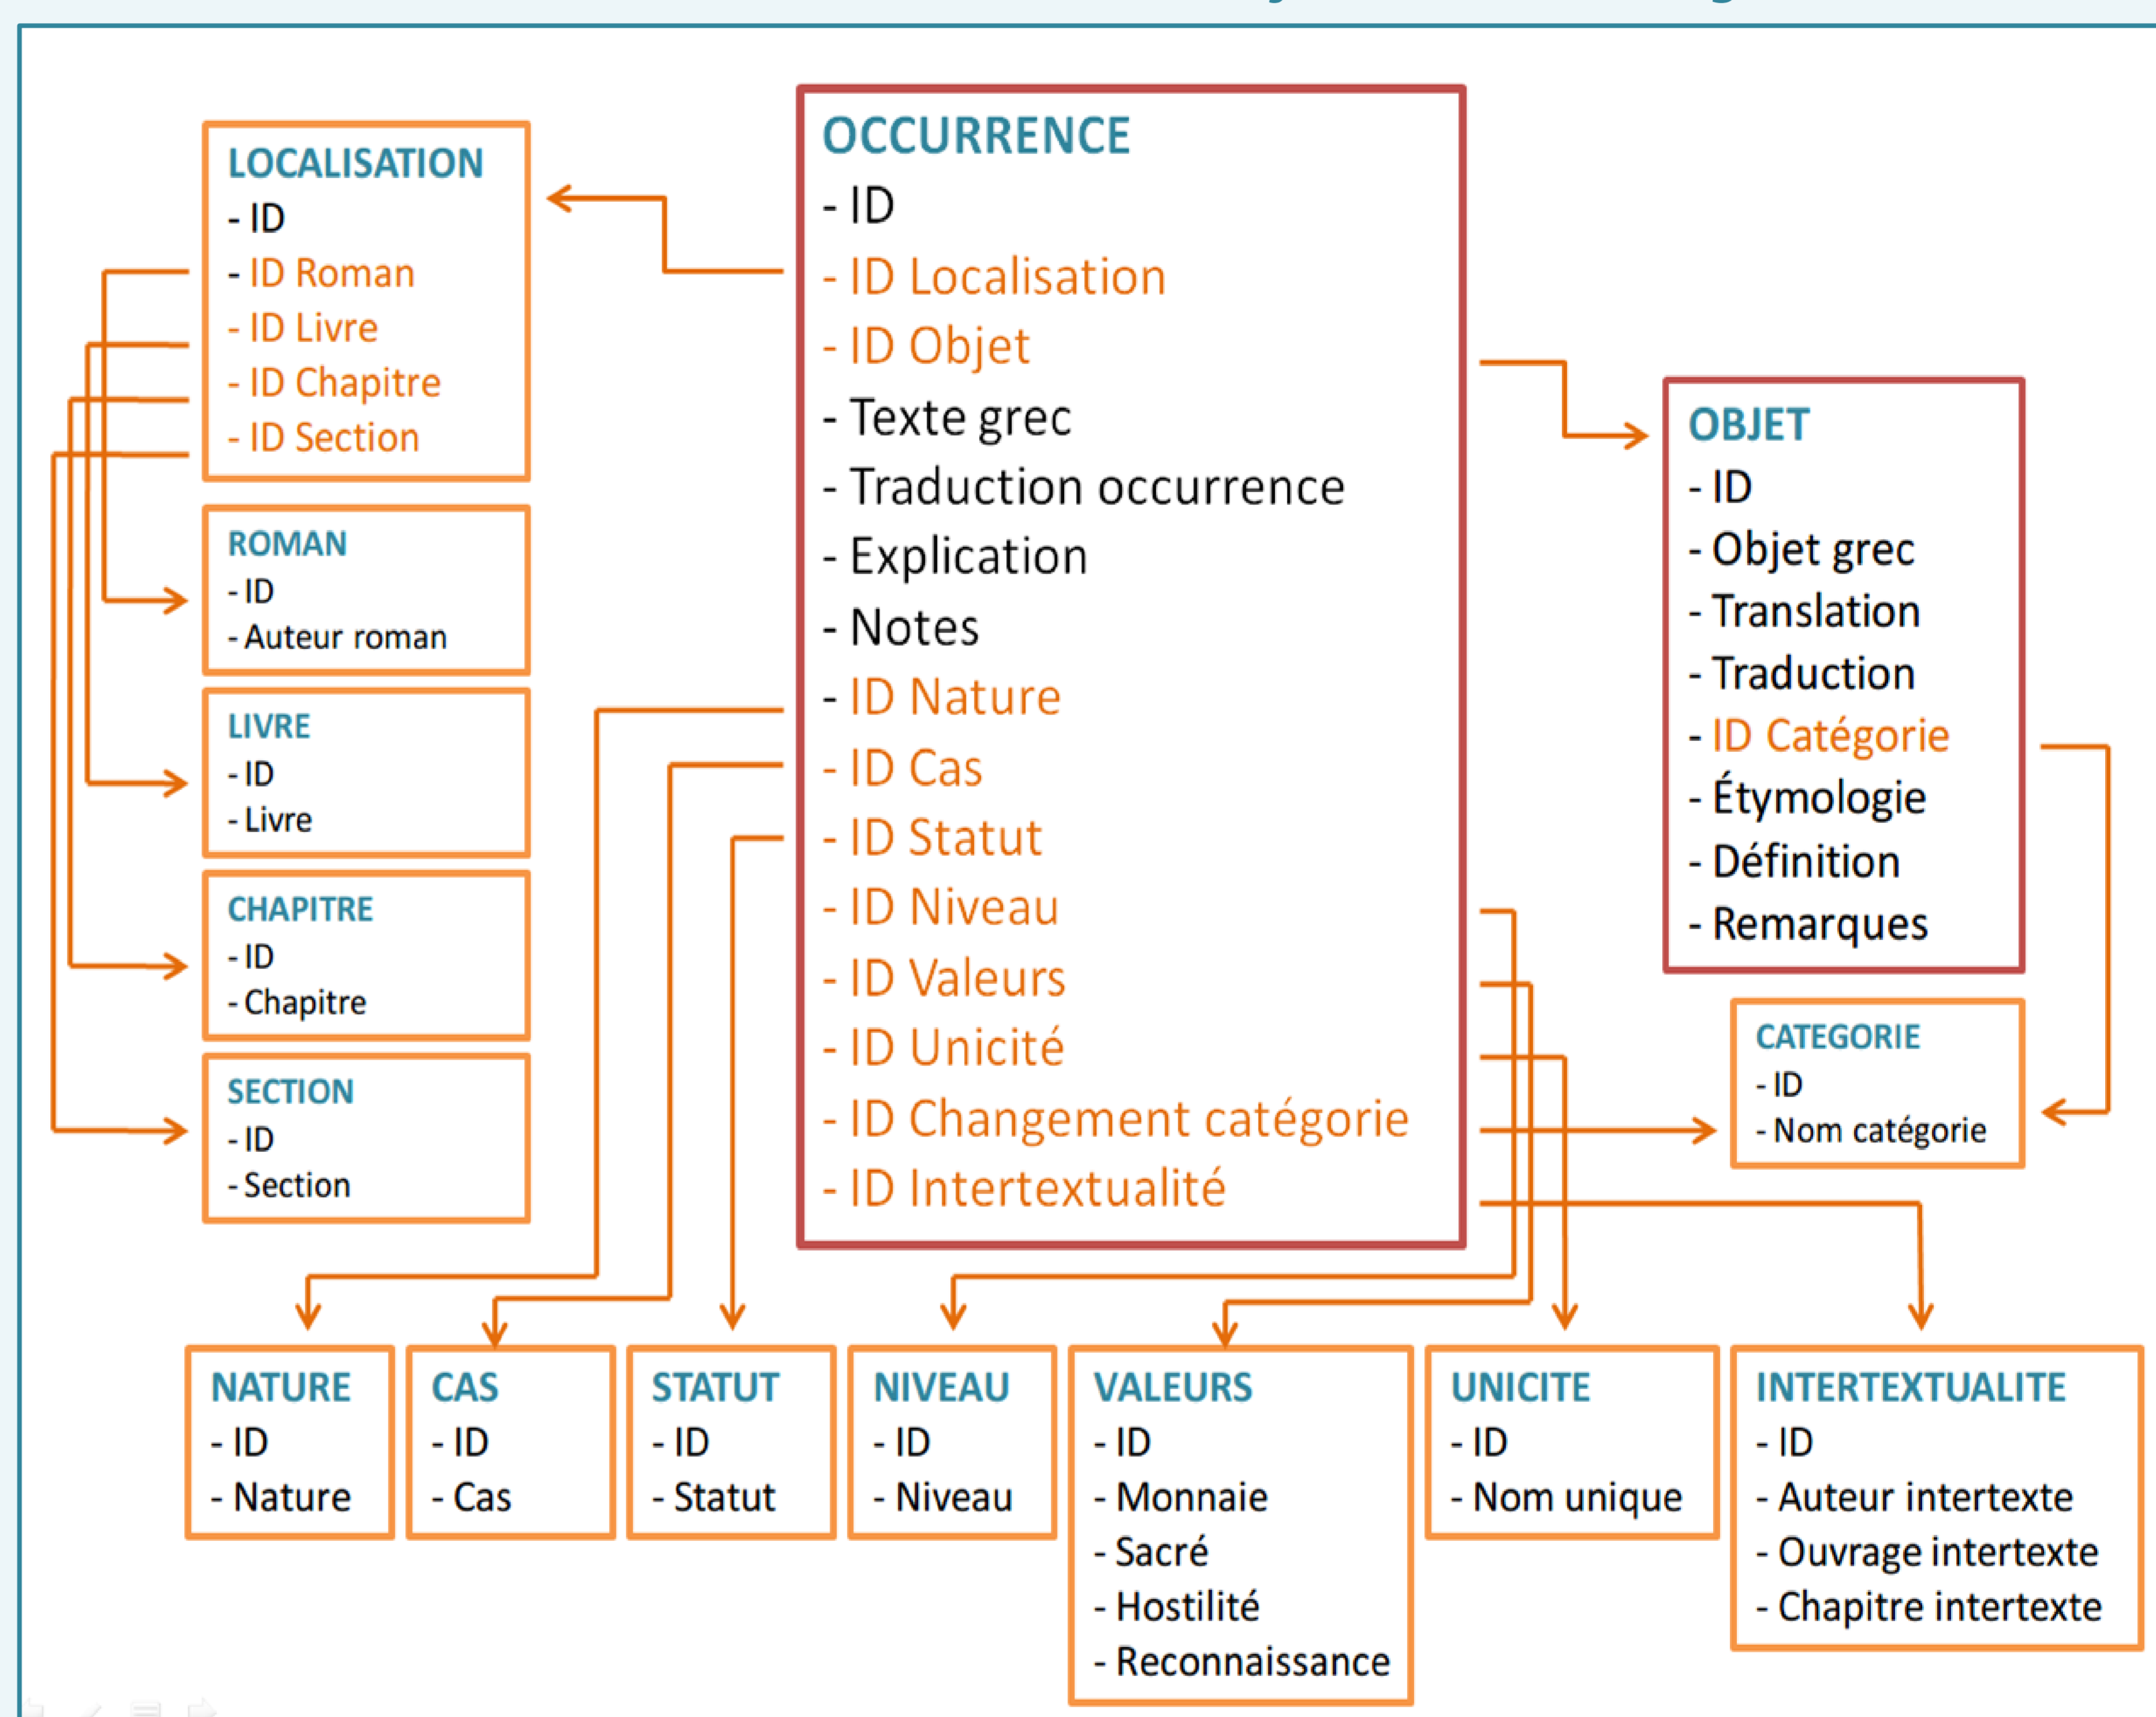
LOCALISATION
- ID
- ID Roman
- ID Livre
- ID Chapitre
- ID Section

OCCURRENCE
- ID
- ID Localisation
- ID Objet
- Texte grec
- Traduction occurrence
- Explication
- Notes
- ID Nature
- ID Cas
- ID Statut
- ID Niveau
- ID Valeurs
- ID Unicité
- ID Changement catégorie
- ID Intertextualité

OBJET
- ID
- Objet grec
- Translation
- Traduction
- ID Catégorie
- Étymologie
- Définition
- Remarques

ROMAN
- ID
- Auteur roman

LIVRE
- ID
- Livre

CHAPITRE
- ID
- Chapitre

SECTION
- ID
- Section

CATEGORIE
- ID
- Nom catégorie

NATURE
- ID
- Nature

CAS
- ID
- Cas

STATUT
- ID
- Statut

NIVEAU
- ID
- Niveau

VALEURS
- ID
- Monnaie
- Sacré
- Hostilité
- Reconnaissance

UNICITE
- ID
- Nom unique

INTERTEXTUALITE
- ID
- Auteur intertexte
- Ouvrage intertexte
- Chapitre intertexte